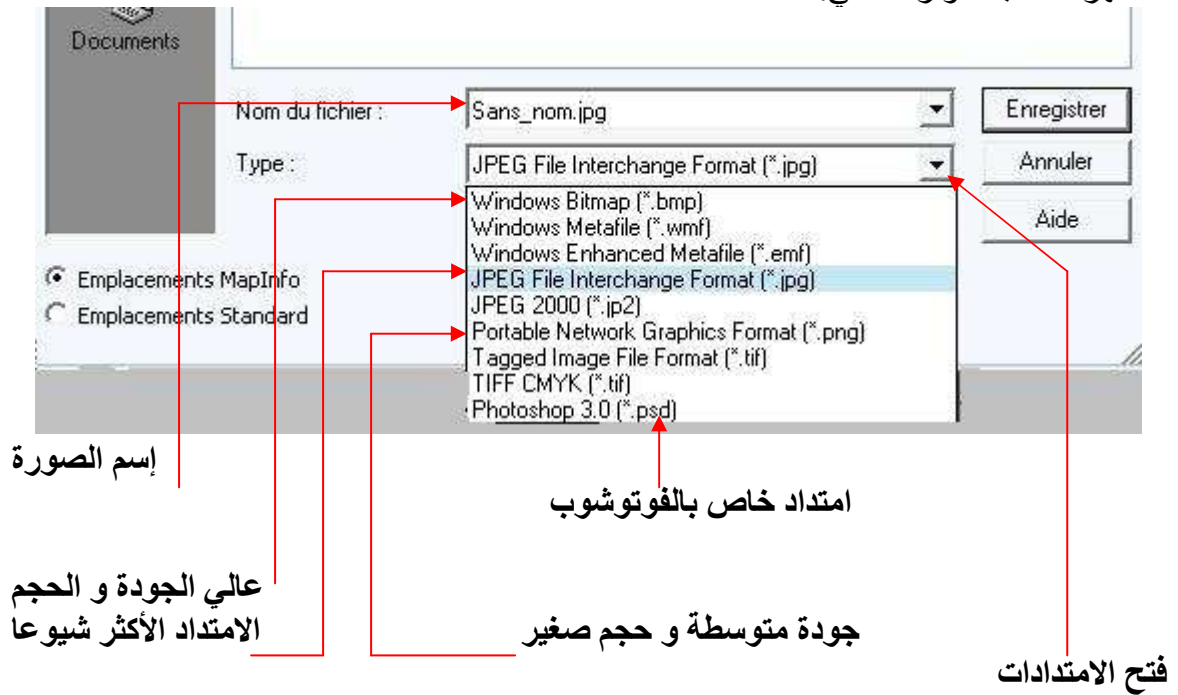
Documents

Nom du fichier :
Sans_nom.jpg
Enregistrer
Type :
JPEG File Interchange Format (*.jpg)
Annuler
Aide
Windows Bitmap (*.bmp)
Windows Metafile (*.wmf)
Windows Enhanced Metafile (*.emf)
JPEG File Interchange Format (*.jpg)
JPEG 2000 (*.jp2)
Portable Network Graphics Format (*.png)
Tagged Image File Format (*.tif)
TIFF CMYK (*.tif)
Photoshop 3.0 (*.psd)

Emplacements MapInfo
Emplacements Standard

إسم الصورة

امتداد خاص بالفوتوشوب

عالي الجودة و الحجم

الامتداد الأكثر شيوعا

جودة متوسطة و حجم صغير

فتح الامتدادات